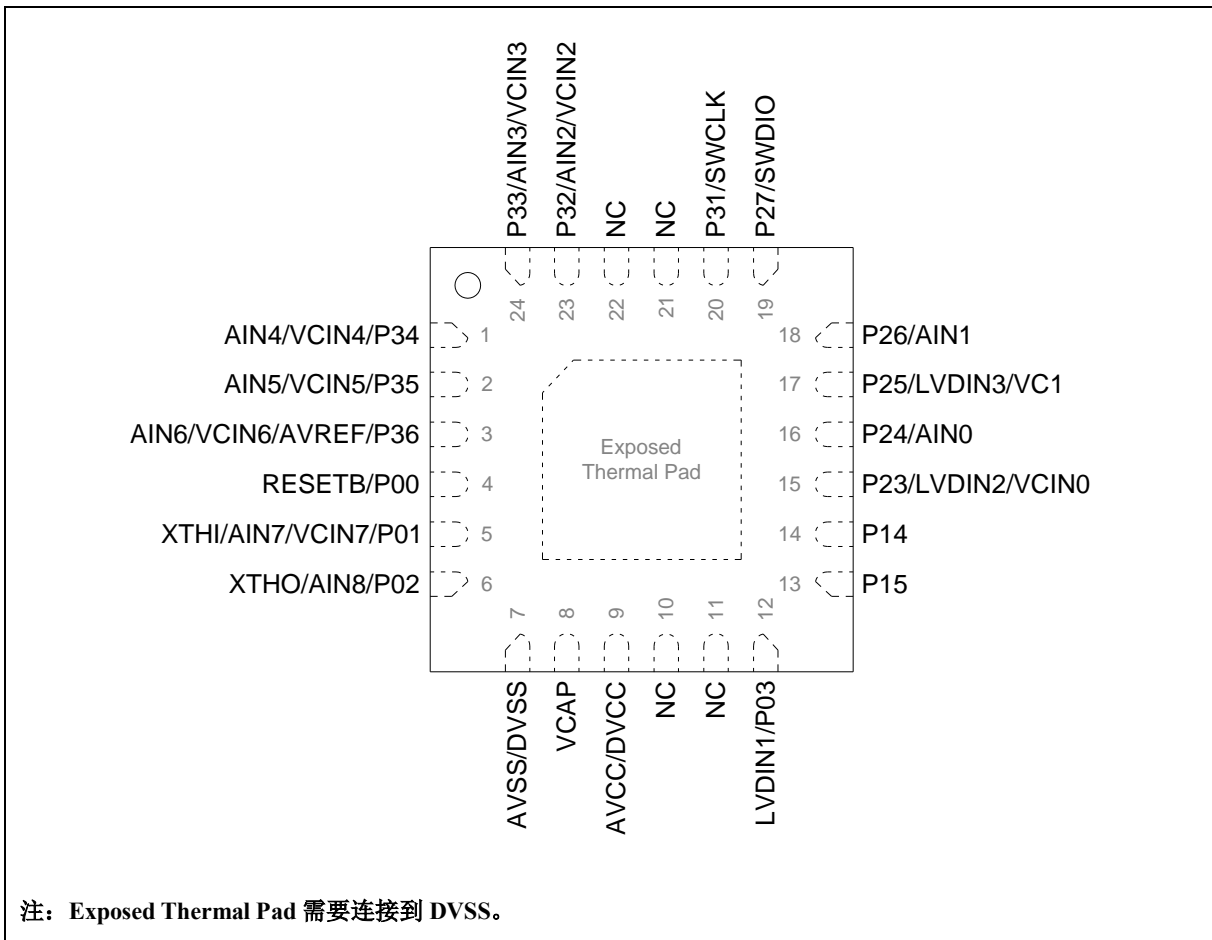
P33/AIN3/VCIN3
P32/AIN2/VCIN2
NC
NC
P31/SWCLK
P27/SWDIO

24
23
22
21
20
19

AIN4/VCIN4/P34 1
AIN5/VCIN5/P35 2
AIN6/VCIN6/AVREF/P36 3
RESETB/P00 4
XTHI/AIN7/VCIN7/P01 5
XTHO/AIN8/P02 6

18 P26/AIN1
17 P25/LVDIN3/VC1
16 P24/AIN0
15 P23/LVDIN2/VCIN0
14 P14
13 P15

Exposed Thermal Pad

7
8
9
10
11
12

AVSS/DVSS
VCAP
AVCC/DVCC
NC
NC
LVDIN1/P03

注：Exposed Thermal Pad 需要连接到 DVSS。